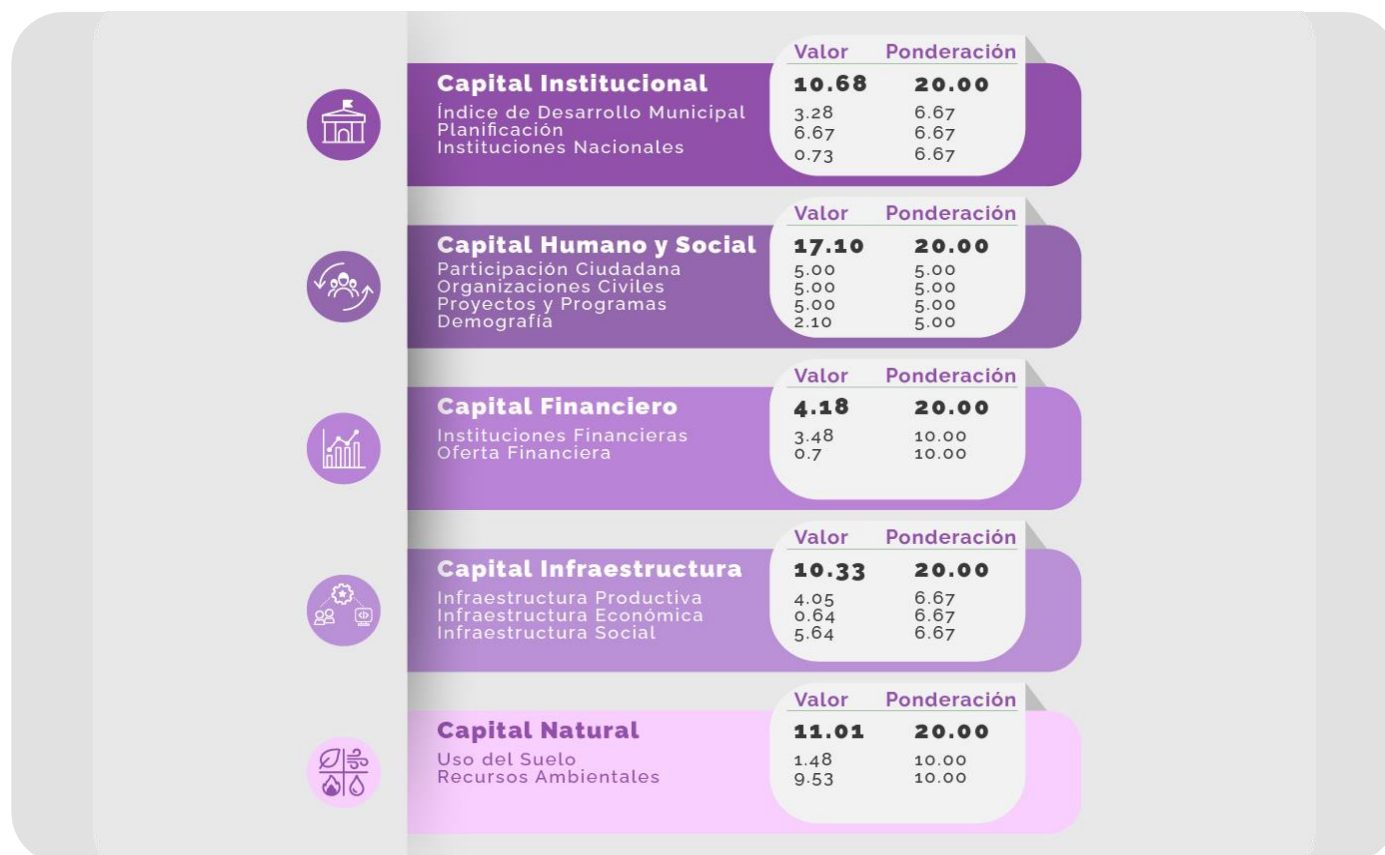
Capital Institucional
Índice de Desarrollo Municipal
Planificación
Instituciones Nacionales

| | Valor | Ponderación |
|---|---|---|
| Capital Institucional | 10.68 | 20.00 |
| Índice de Desarrollo Municipal | 3.28 | 6.67 |
| Planificación | 6.67 | 6.67 |
| Instituciones Nacionales | 0.73 | 6.67 |

| | Valor | Ponderación |
|---|---|---|
| Capital Humano y Social | 17.10 | 20.00 |
| Participación Ciudadana | 5.00 | 5.00 |
| Organizaciones Civiles | 5.00 | 5.00 |
| Proyectos y Programas | 5.00 | 5.00 |
| Demografía | 2.10 | 5.00 |

| | Valor | Ponderación |
|---|---|---|
| Capital Financiero | 4.18 | 20.00 |
| Instituciones Financieras | 3.48 | 10.00 |
| Oferta Financiera | 0.7 | 10.00 |

| | Valor | Ponderación |
|---|---|---|
| Capital Infraestructura | 10.33 | 20.00 |
| Infraestructura Productiva | 4.05 | 6.67 |
| Infraestructura Económica | 0.64 | 6.67 |
| Infraestructura Social | 5.64 | 6.67 |

| | Valor | Ponderación |
|---|---|---|
| Capital Natural | 11.01 | 20.00 |
| Uso del Suelo | 1.48 | 10.00 |
| Recursos Ambientales | 9.53 | 10.00 |